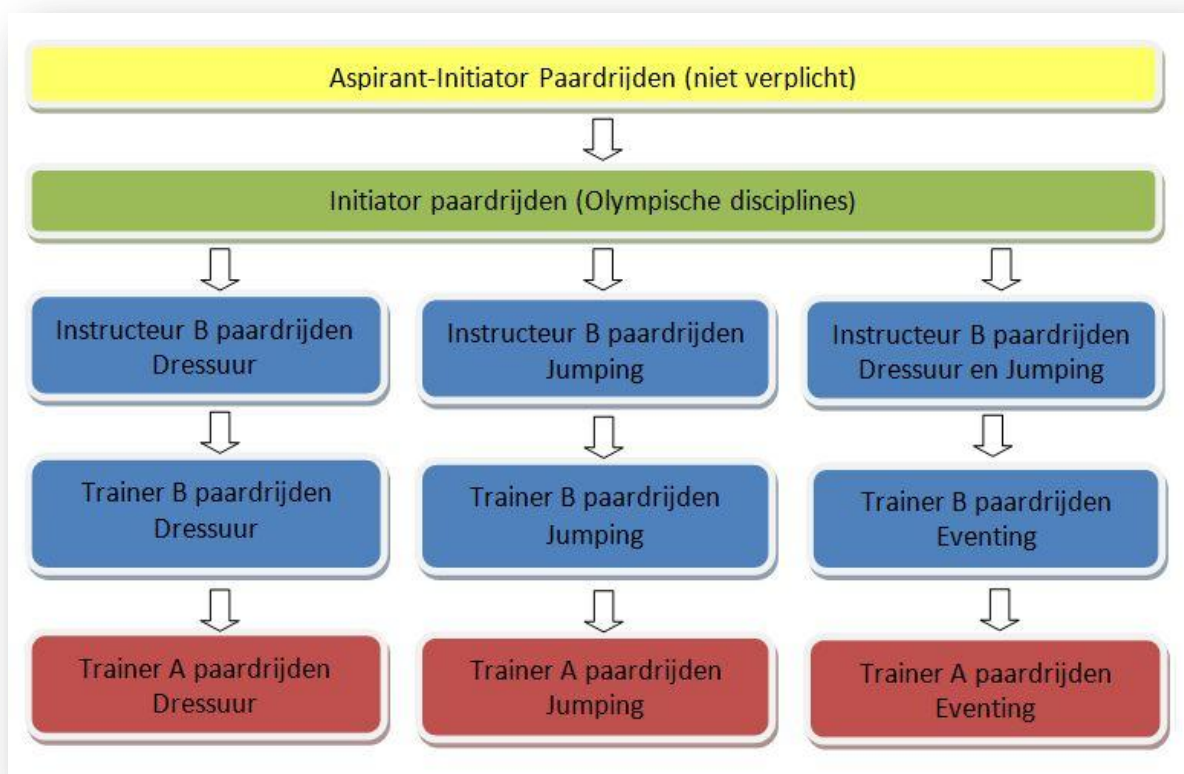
Aspirant-Initiator Paardrijden (niet verplicht)

Initiator paardrijden (Olympische disciplines)

Instructeur B paardrijden Dressuur

Trainer B paardrijden Dressuur

Trainer A paardrijden Dressuur

Instructeur B paardrijden Jumping

Trainer B paardrijden Jumping

Trainer A paardrijden Jumping

Instructeur B paardrijden Dressuur en Jumping

Trainer B paardrijden Eventing

Trainer A paardrijden Eventing